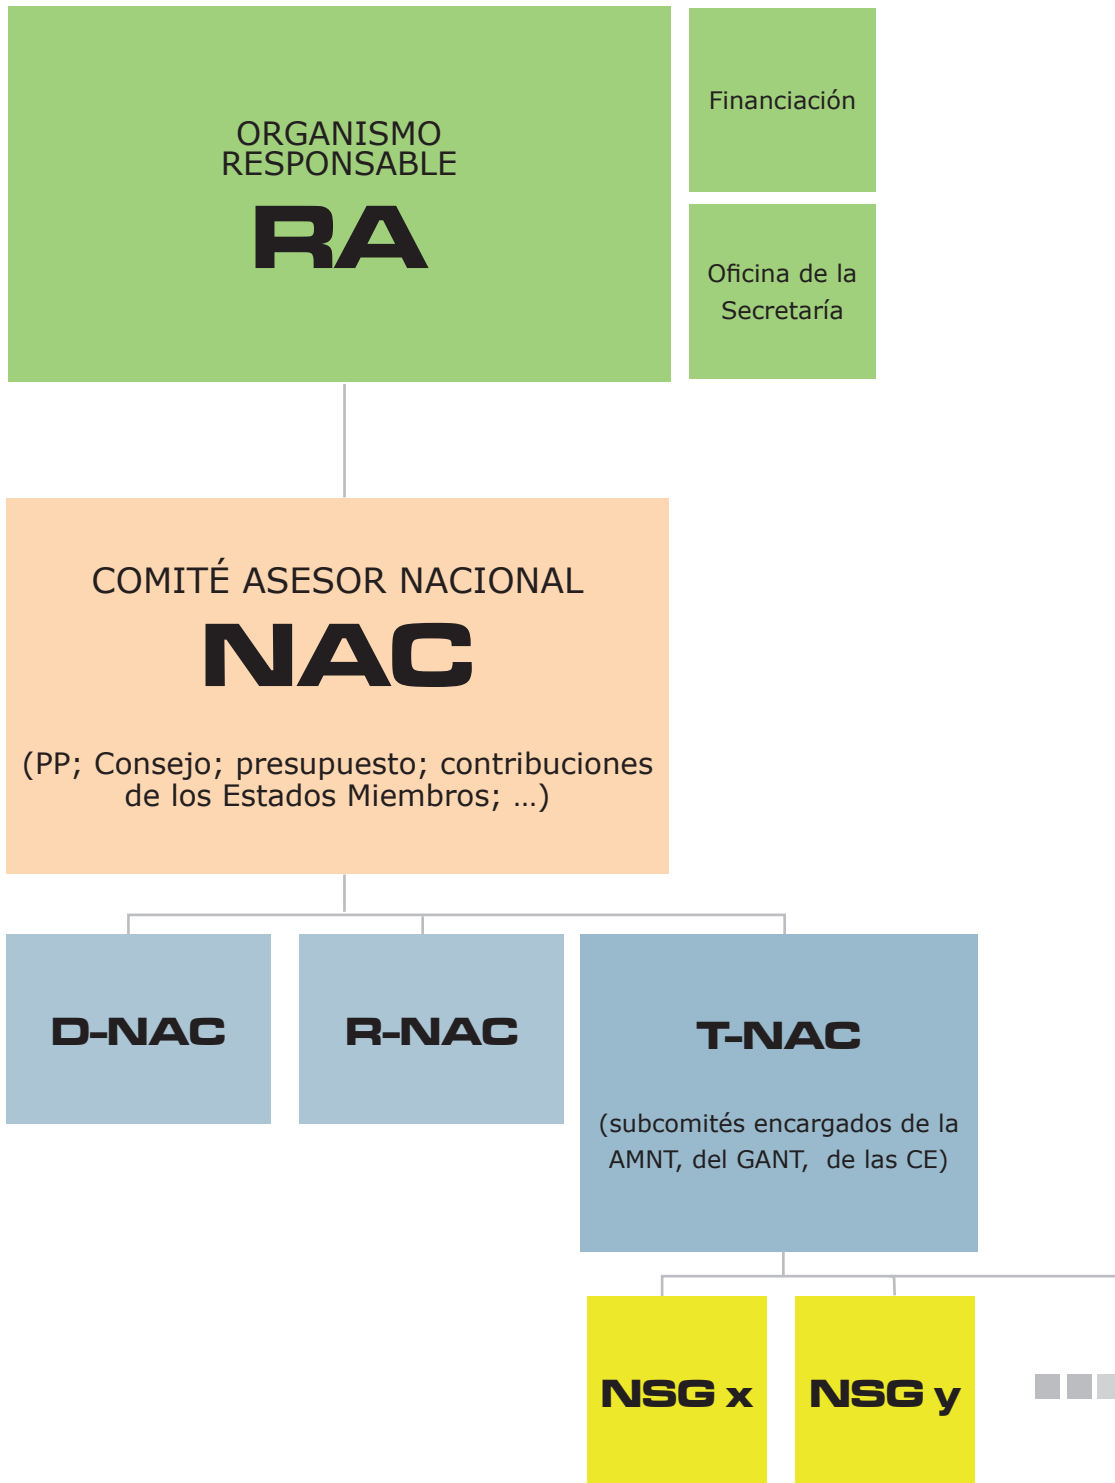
ORGANISMO RESPONSABLE
RA

Financiación

Oficina de la Secretaría

COMITÉ ASESOR NACIONAL
NAC

(PP; Consejo; presupuesto; contribuciones de los Estados Miembros; …)

D-NAC

R-NAC

T-NAC

(subcomités encargados de la AMNT, del GANT, de las CE)

NSG x

NSG y